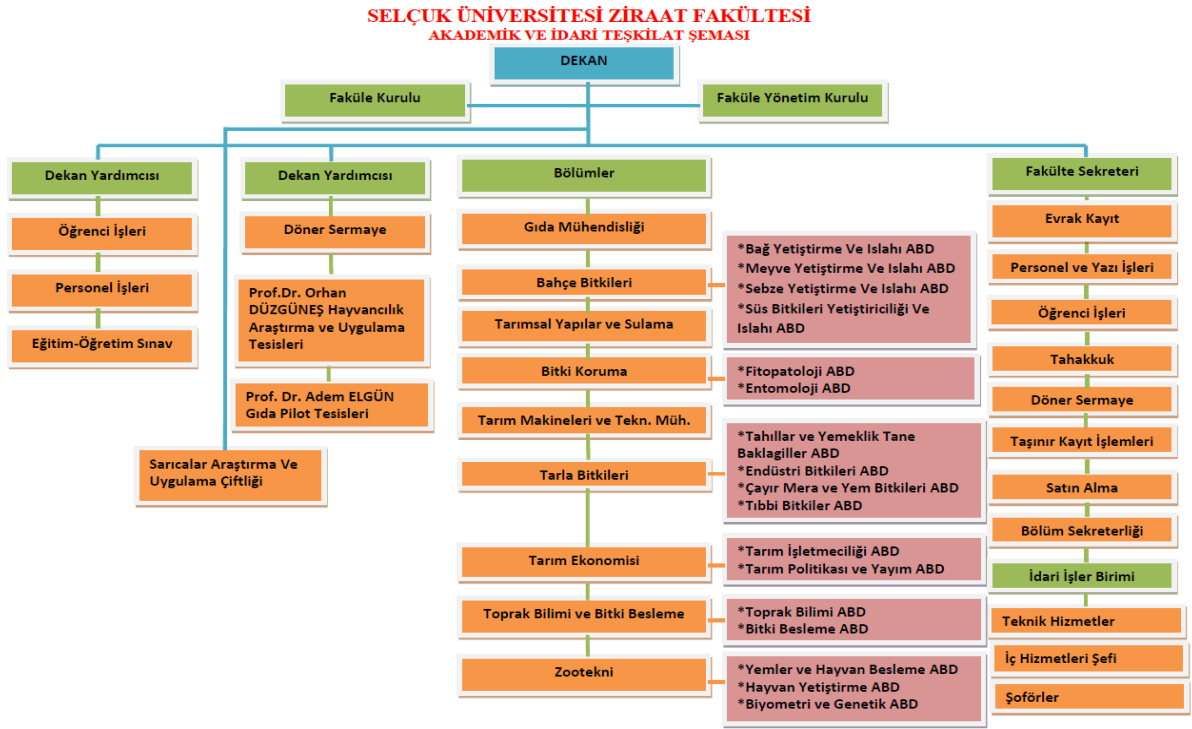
SELÇUK ÜNİVERSİTESİ ZİRAAT FAKÜLTESİ
AKADEMİK VE İDARİ TEŞKİLAT ŞEMASI

DEKAN

Fakülte Kurulu

Fakülte Yönetim Kurulu

Dekan Yardımcısı

Öğrenci İşleri

Personel İşleri

Eğitim-Öğretim Sınav

Dekan Yardımcısı

Döner Sermaye

Prof.Dr. Orhan DÜZGÜNEŞ Hayvancılık Araştırma ve Uygulama Tesisleri

Prof. Dr. Adem ELGÜN Gıda Pilot Tesisleri

Sarıcalar Araştırma Ve Uygulama Çiftliği

Bölümler

Gıda Mühendisliği

Bahçe Bitkileri

*Bağ Yetiştirme Ve Islahı ABD
*Meyve Yetiştirme Ve Islahı ABD
*Sebze Yetiştirme Ve Islahı ABD
*Süs Bitkileri Yetiştiriciliği Ve Islahı ABD

Tarımsal Yapılar ve Sulama

Bitki Koruma

*Fitopatoloji ABD
*Entomoloji ABD

Tarım Makineleri ve Tekn. Müh.

Tarla Bitkileri

*Tahıllar ve Yemeklik Tane Baklagiller ABD
*Endüstri Bitkileri ABD
*Çayır Mera ve Yem Bitkileri ABD
*Tıbbi Bitkiler ABD

Tarım Ekonomisi

*Tarım İşletmeciliği ABD
*Tarım Politikası ve Yayım ABD

Toprak Bilimi ve Bitki Besleme

*Toprak Bilimi ABD
*Bitki Besleme ABD

Zootekni

*Yemler ve Hayvan Besleme ABD
*Hayvan Yetiştirme ABD
*Biyometri ve Genetik ABD

Fakülte Sekreteri

Evrak Kayıt

Personel ve Yazı İşleri

Öğrenci İşleri

Tahakkuk

Döner Sermaye

Taşınır Kayıt İşlemleri

Satın Alma

Bölüm Sekreterliği

İdari İşler Birimi

Teknik Hizmetler

İç Hizmetleri Şefi

Şoförler